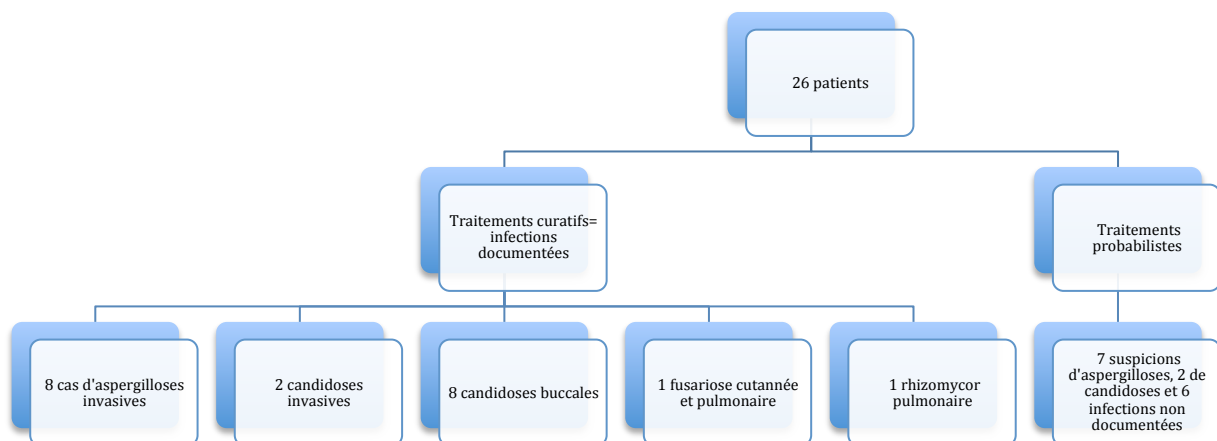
26 patients

Traitements curatifs= infections documentées

Traitements probabilistes

8 cas d'aspergilloses invasives

2 candidoses invasives

8 candidoses buccales

1 fusariose cutannée et pulmonaire

1 rhizomycor pulmonaire

7 suspicions d'aspergilloses, 2 de candidoses et 6 infections non documentées